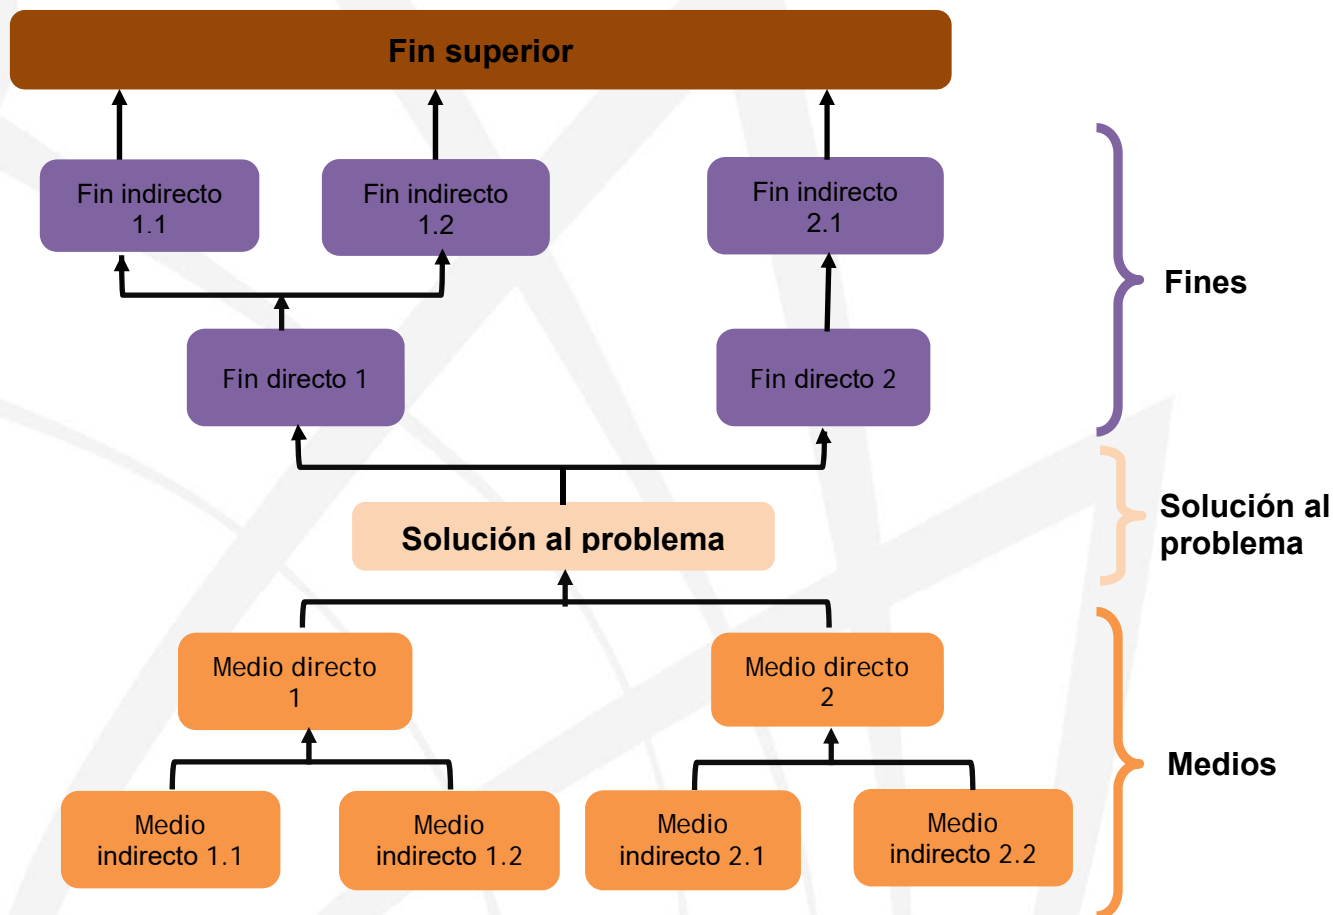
Fin superior

Fin indirecto 1.1

Fin indirecto 1.2

Fin indirecto 2.1

Fines

Fin directo 1

Fin directo 2

Solución al problema

Solución al problema

Medio directo 1

Medio directo 2

Medios

Medio indirecto 1.1

Medio indirecto 1.2

Medio indirecto 2.1

Medio indirecto 2.2